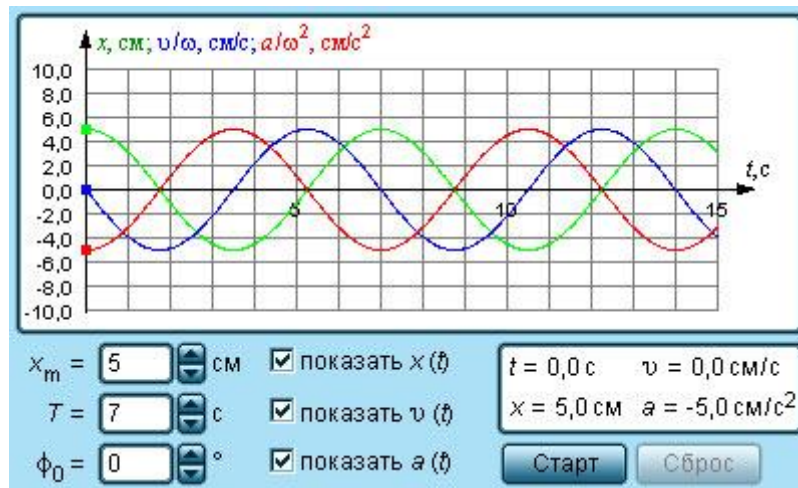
$x$, см; $\upsilon/\omega$, см/с; $a/\omega^2$, см/с$^2$

10,0
8,0
6,0
4,0
2,0
0,0
-2,0
-4,0
-6,0
-8,0
-10,0

$t$,с

5
10
15

$x_m$ = 5 см
$T$ = 7 с
$\phi_0$ = 0 °

☑ показать $x$ ($t$)
☑ показать $\upsilon$ ($t$)
☑ показать $a$ ($t$)

$t$ = 0,0 с $\upsilon$ = 0,0 см/с
$x$ = 5,0 см $a$ = -5,0 см/с$^2$

Старт
Сброс